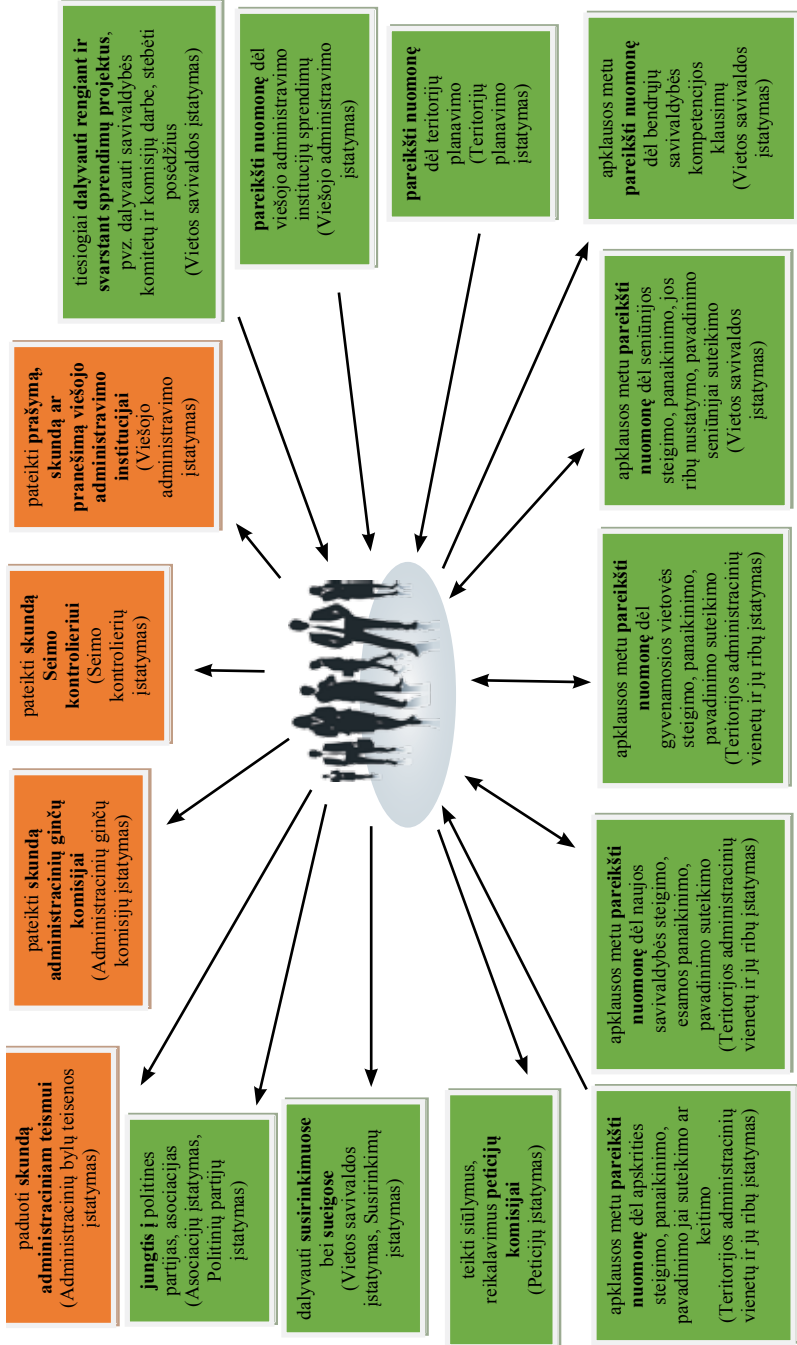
tiesiogiai dalyvauti rengiant ir svarstant sprendimų projektus, pvz. dalyvauti savivaldybės komitetų ir komisijų darbe, stebėti posėdžius (Vietos savivaldos įstatymas)

pareikšti nuomonę dėl viešojo administravimo institucijų sprendimų (Viešojo administravimo įstatymas)

pareikšti nuomonę dėl teritorijų planavimo (Teritorijų planavimo įstatymas)

apklausos metu pareikšti nuomonę dėl bendrųjų savivaldybės kompetencijos klausimų (Vietos savivaldos įstatymas)

pateikti prašymą, skundą ar pranešimą viešojo administravimo institucijai (Viešojo administravimo įstatymas)

apklausos metu pareikšti nuomonę dėl seniūnijos steigimo, panaikinimo, jos ribų nustatymo, pavadinimo seniūnijai suteikimo (Vietos savivaldos įstatymas)

pateikti skundą Seimo kontrolieriui (Seimo kontrolierių įstatymas)

apklausos metu pareikšti nuomonę dėl gyvenamosios vietovės steigimo, panaikinimo, pavadinimo suteikimo (Teritorijos administracinių vienetų ir jų ribų įstatymas)

pateikti skundą administracinių ginčų komisijai (Administracinių ginčų komisijų įstatymas)

apklausos metu pareikšti nuomonę dėl naujos savivaldybės steigimo, esamos panaikinimo, pavadinimo suteikimo (Teritorijos administracinių vienetų ir jų ribų įstatymas)

paduoti skundą administraciniam teismui (Administracinių bylų teisenos įstatymas)

jungtis į politines partijas, asociacijas (Asociacijų įstatymas, Politinių partijų įstatymas)

dalyvauti susirinkimuose bei sueigose (Vietos savivaldos įstatymas, Susirinkimų įstatymas)

teikti siūlymus, reikalavimus peticijų komisijai (Peticijų įstatymas)

apklausos metu pareikšti nuomonę dėl apskrities steigimo, panaikinimo, pavadinimo jai suteikimo ar keitimo (Teritorijos administracinių vienetų ir jų ribų įstatymas)